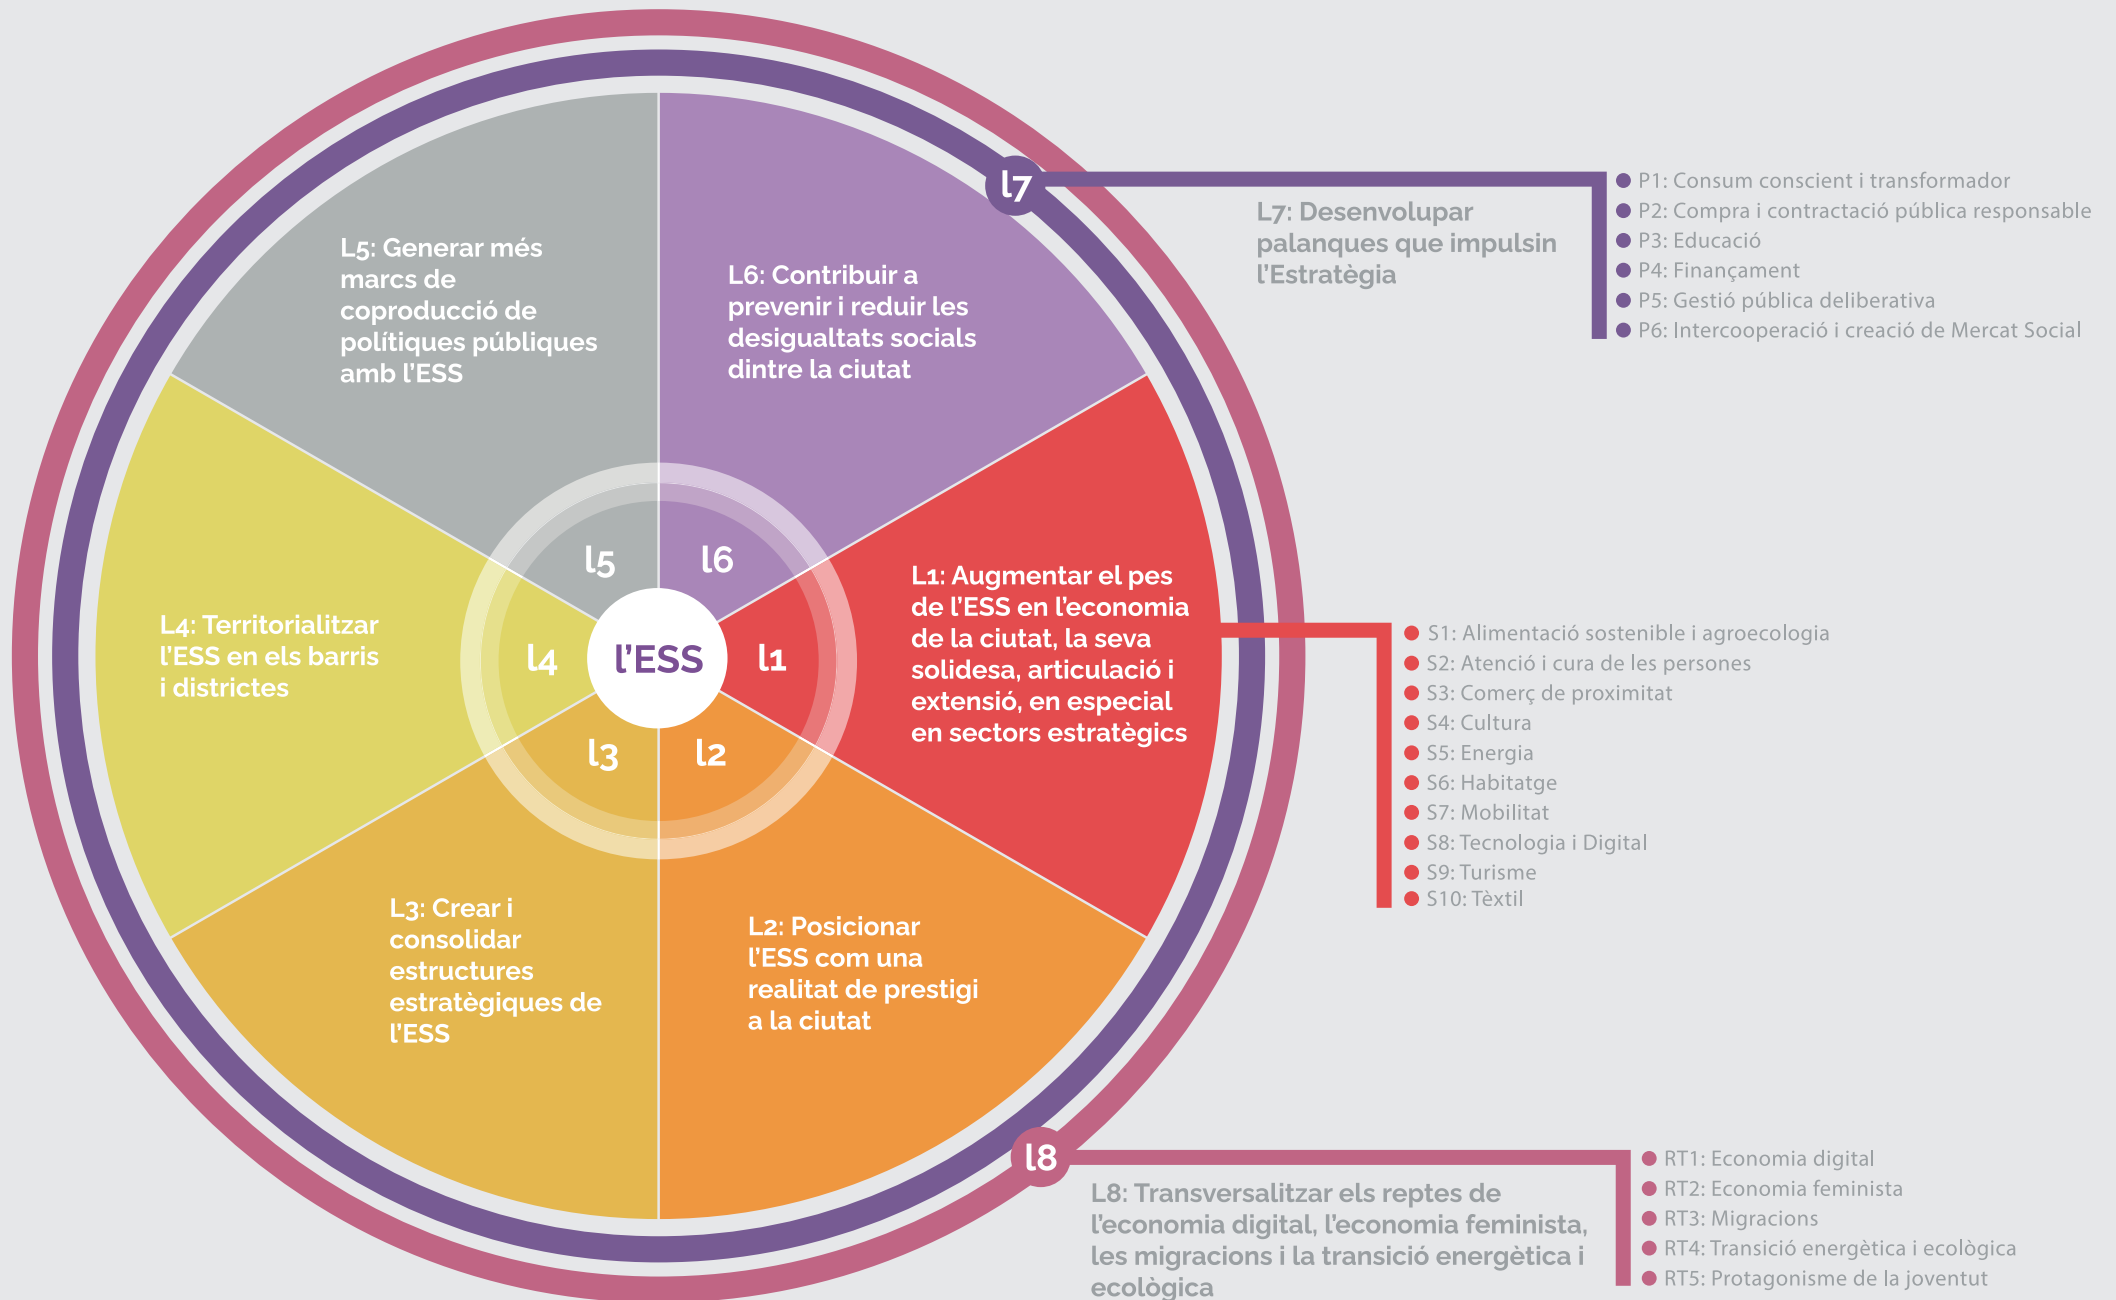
L5: Generar més marcs de coproducció de polítiques públiques amb l'ESS

L6: Contribuir a prevenir i reduir les desigualtats socials dintre la ciutat

L7

L7: Desenvolupar palanques que impulsin l'Estratègia

P1: Consum conscient i transformador
P2: Compra i contractació pública responsable
P3: Educació
P4: Finançament
P5: Gestió pública deliberativa
P6: Intercooperació i creació de Mercat Social

L5
L6
L4
l'ESS
L1
L3
L2

L4: Territorialitzar l'ESS en els barris i districtes

L1: Augmentar el pes de l'ESS en l'economia de la ciutat, la seva solidesa, articulació i extensió, en especial en sectors estratègics

S1: Alimentació sostenible i agroecologia
S2: Atenció i cura de les persones
S3: Comerç de proximitat
S4: Cultura
S5: Energia
S6: Habitatge
S7: Mobilitat
S8: Tecnologia i Digital
S9: Turisme
S10: Tèxtil

L3: Crear i consolidar estructures estratègiques de l'ESS

L2: Posicionar l'ESS com una realitat de prestigi a la ciutat

L8

L8: Transversalitzar els reptes de l'economia digital, l'economia feminista, les migracions i la transició energètica i ecològica

RT1: Economia digital
RT2: Economia feminista
RT3: Migracions
RT4: Transició energètica i ecològica
RT5: Protagonisme de la joventut